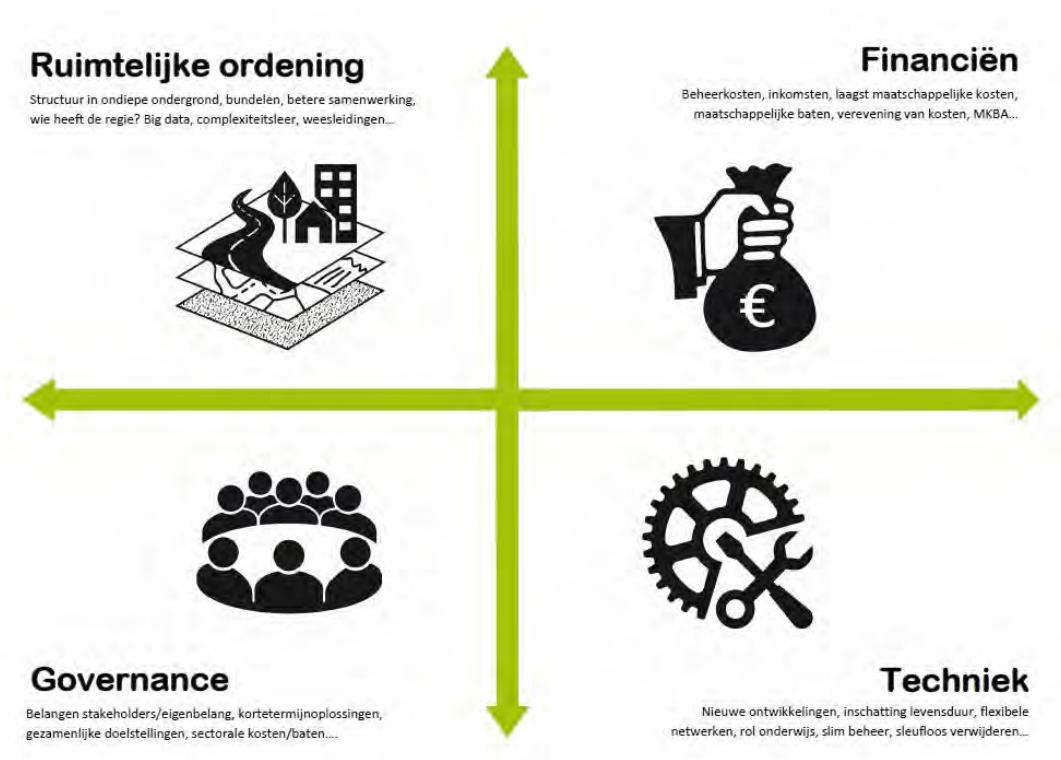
Ruimtelijke ordening

Structuur in ondiepe ondergrond, bundelen, betere samenwerking, wie heeft de regie? Big data, complexiteitsleer, weesleidingen...

Financiën

Beheerkosten, inkomsten, laagst maatschappelijke kosten, maatschappelijke baten, verevening van kosten, MKBA...

€

Governance

Belangen stakeholders/eigenbelang, kortetermijnoplossingen, gezamenlijke doelstellingen, sectorale kosten/baten....

Techniek

Nieuwe ontwikkelingen, inschatting levensduur, flexibele netwerken, rol onderwijs, slim beheer, sleufloos verwijderen...